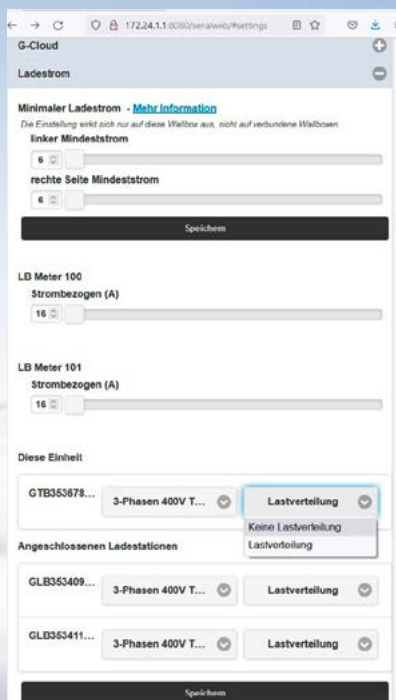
← → C 172.24.1.1:8080/serialweb/#settings

G-Cloud

Ladestrom

Minimaler Ladestrom - Mehr Information

Die Einstellung wirkt sich nur auf diese Wallbox aus, nicht auf verbundene Wallboxen

linker Mindeststrom

6

rechte Seite Mindeststrom

6

Speichern

LB Meter 100

Strombezogen (A)

16

LB Meter 101

Strombezogen (A)

16

Diese Einheit

GTB353678... 3-Phasen 400V T... Lastverteilung

Keine Lastverteilung

Lastverteilung

Angeschlossenen Ladestationen

GLB353409... 3-Phasen 400V T... Lastverteilung

GLB353411... 3-Phasen 400V T... Lastverteilung

Speichern